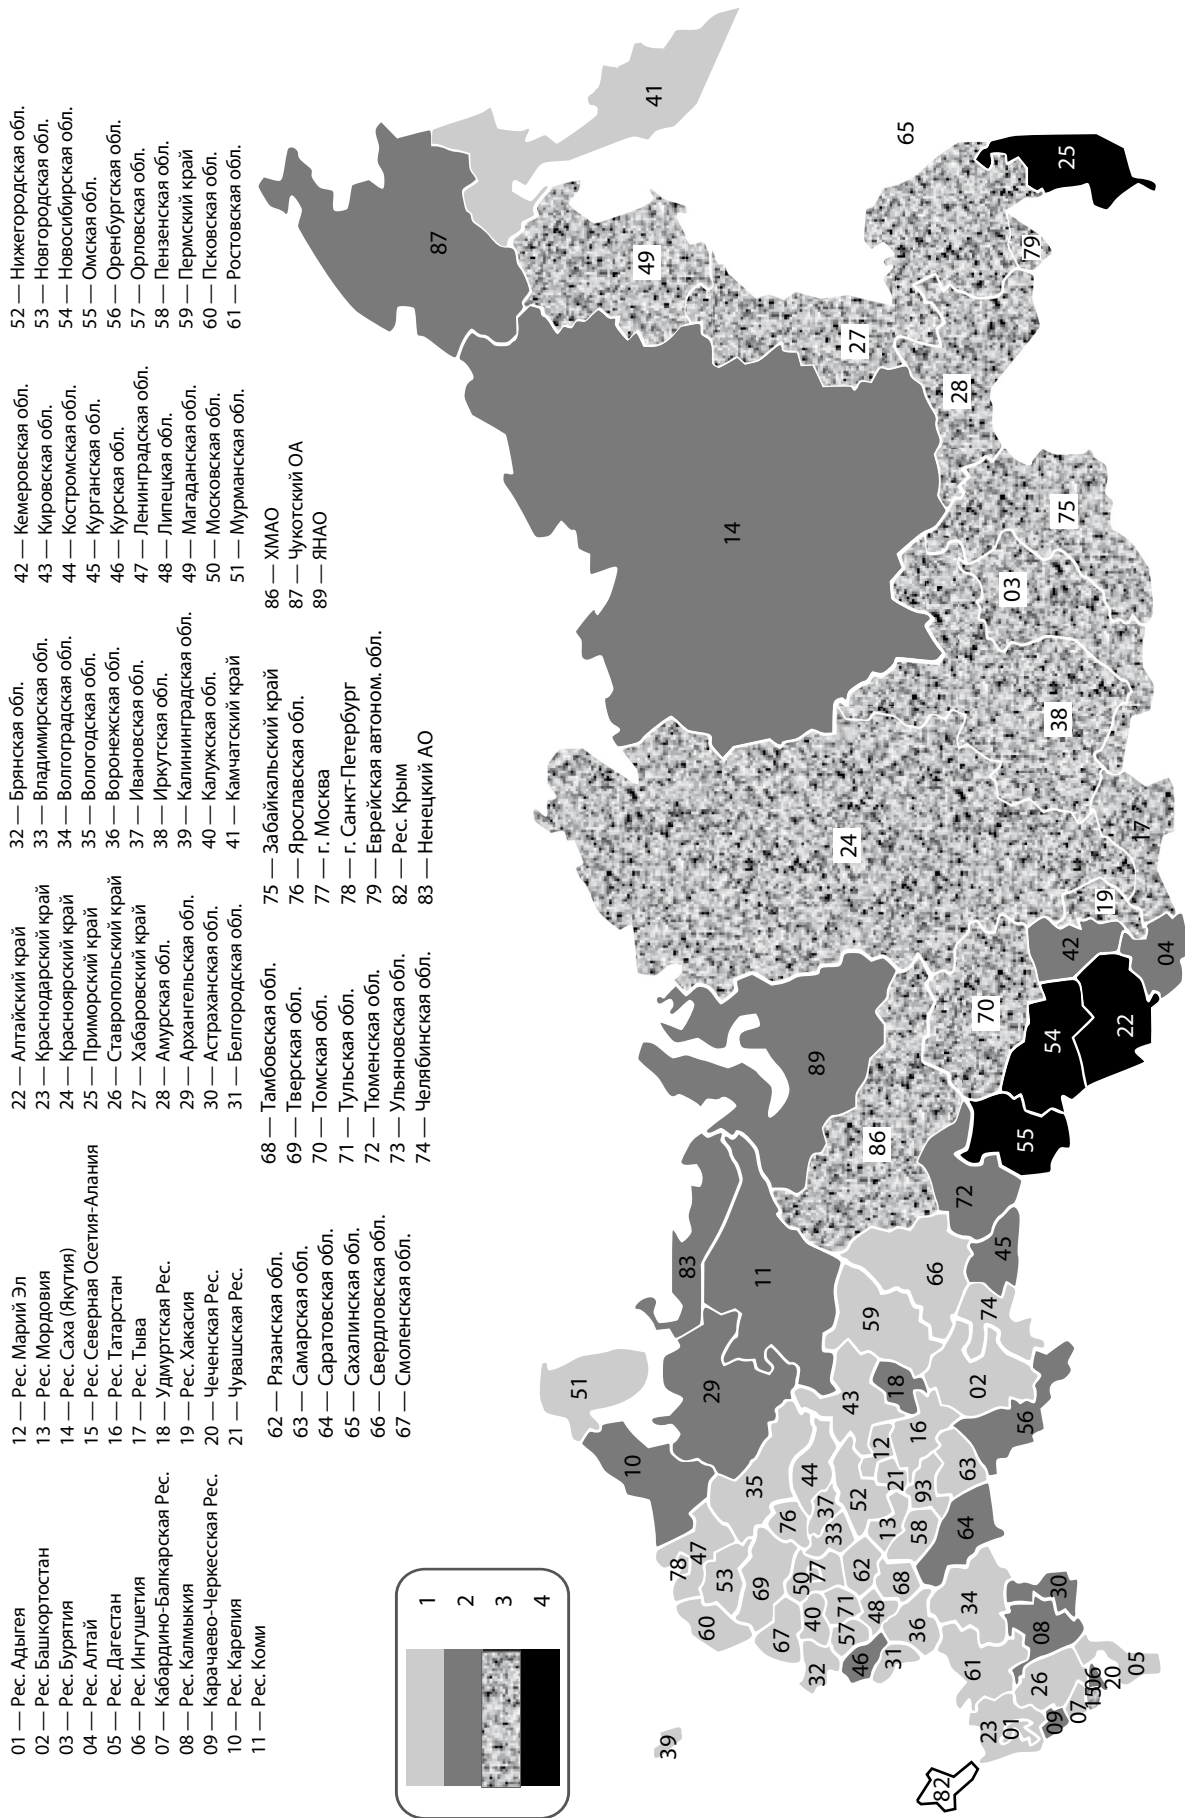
01 — Рес. Адыгея
02 — Рес. Башкортостан
03 — Рес. Бурятия
04 — Рес. Алтай
05 — Рес. Дагестан
06 — Рес. Ингушетия
07 — Кабардино-Балкарская Рес.
08 — Рес. Калмыкия
09 — Карачаево-Черкесская Рес.
10 — Рес. Карелия
11 — Рес. Коми

12 — Рес. Марий Эл
13 — Рес. Мордовия
14 — Рес. Саха (Якутия)
15 — Рес. Северная Осетия-Алания
16 — Рес. Татарстан
17 — Рес. Тыва
18 — Удмуртская Рес.
19 — Рес. Хакасия
20 — Чеченская Рес.
21 — Чувашская Рес.

22 — Алтайский край
23 — Краснодарский край
24 — Красноярский край
25 — Приморский край
26 — Ставропольский край
27 — Хабаровский край
28 — Амурская обл.
29 — Архангельская обл.
30 — Астраханская обл.
31 — Белгородская обл.

32 — Брянская обл.
33 — Владимирская обл.
34 — Волгоградская обл.
35 — Вологодская обл.
36 — Воронежская обл.
37 — Ивановская обл.
38 — Иркутская обл.
39 — Калининградская обл.
40 — Калужская обл.
41 — Камчатский край

42 — Кемеровская обл.
43 — Кировская обл.
44 — Костромская обл.
45 — Курганская обл.
46 — Курская обл.
47 — Ленинградская обл.
48 — Липецкая обл.
49 — Магаданская обл.
50 — Московская обл.
51 — Мурманская обл.

52 — Нижегородская обл.
53 — Новгородская обл.
54 — Новосибирская обл.
55 — Омская обл.
56 — Оренбургская обл.
57 — Орловская обл.
58 — Пензенская обл.
59 — Пермский край
60 — Псковская обл.
61 — Ростовская обл.

62 — Рязанская обл.
63 — Самарская обл.
64 — Саратовская обл.
65 — Сахалинская обл.
66 — Свердловская обл.
67 — Смоленская обл.

68 — Тамбовская обл.
69 — Тверская обл.
70 — Томская обл.
71 — Тульская обл.
72 — Тюменская обл.
73 — Ульяновская обл.
74 — Челябинская обл.

75 — Забайкальский край
76 — Ярославская обл.
77 — г. Москва
78 — г. Санкт-Петербург
79 — Еврейская автоном. обл.
82 — Рес. Крым
83 — Ненецкий АО

86 — ХМАО
87 — Чукотский ОА
89 — ЯНАО

1
2
3
4

87 41 65 25 49 79 27 28 14 75 03 38 24 17 19 42 04 22 54 70 89 55 86 72 45 66 83 11 59 74 51 29 43 18 02 10 16 12 56 35 44 76 37 52 21 93 63 33 13 58 64 78 47 53 69 50 77 62 48 68 60 40 71 57 67 36 34 30 32 46 31 08 61 26 23 01 09 07 06 15 20 05 39 82